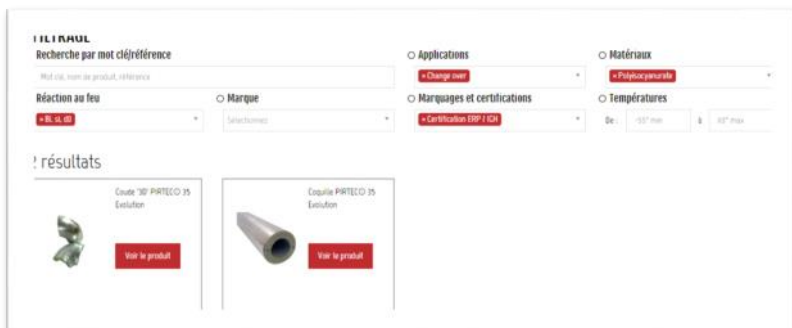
FILTRAGE
Recherche par mot clé/référence
Mot clé, nom de produit, référence
○ Applications
× Change over
○ Matériaux
× Polyisocyanurate
Réaction au feu
× BL s1, d0
○ Marque
Sélectionnez
○ Marquages et certifications
× Certification ERP / IGH
○ Températures
De : -50° min à 80° max

2 résultats

Coude "90" PIRTECO 35 Evolution
Voir le produit

Coquille PIRTECO 35 Evolution
Voir le produit